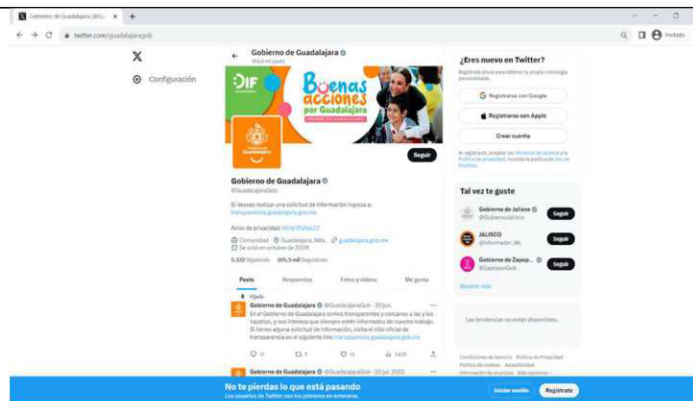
Gobierno de Guadalajara (@G... ×
twitter.com/guadalajaragob
Incógnito

Configuración

Gobierno de Guadalajara
10,6 mil posts

DIF
Buenas acciones por Guadalajara

Seguir

Gobierno de Guadalajara
@GuadalajaraGob

Si deseas realizar una solicitud de información ingresa a: transparencia.guadalajara.gob.mx

Aviso de privacidad: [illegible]

Comunidad Guadalajara, Méx. guadalajara.gob.mx
Se unió en octubre de 2009

5.102 Siguiendo 305,1 mil Seguidores

Posts Respuestas Fotos y videos Me gusta

Fijado
Gobierno de Guadalajara @GuadalajaraGob · 30 jun.
En el Gobierno de Guadalajara somos transparentes y contamos a las y los tapatíos, y nos interesa que siempre estén informados de nuestro trabajo. Si tienes alguna solicitud de información, visita el sitio oficial de transparencia en el siguiente link: transparencia.guadalajara.gob.mx

Gobierno de Guadalajara @GuadalajaraGob · 30 jul. 2022

¿Eres nuevo en Twitter?
Regístrate ahora para obtener tu propia cronología personalizada.
Registrarse con Google
Registrarse con Apple
Crear cuenta
Al registrarte, aceptas los Términos de servicio y la Política de privacidad, incluida la política de Uso de Cookies.

Tal vez te guste
Gobierno de Jalisco @GobiernoJalisco Seguir
JALISCO @informador_MX Seguir
Gobierno de Zapop... @ZapopanGob Seguir
Mostrar más

Las tendencias no están disponibles.

Condiciones de Servicio Política de Privacidad Política de cookies Accesibilidad Información de anuncios Más opciones

No te pierdas lo que está pasando
Los usuarios de Twitter son los primeros en enterarse.
Iniciar sesión Regístrate